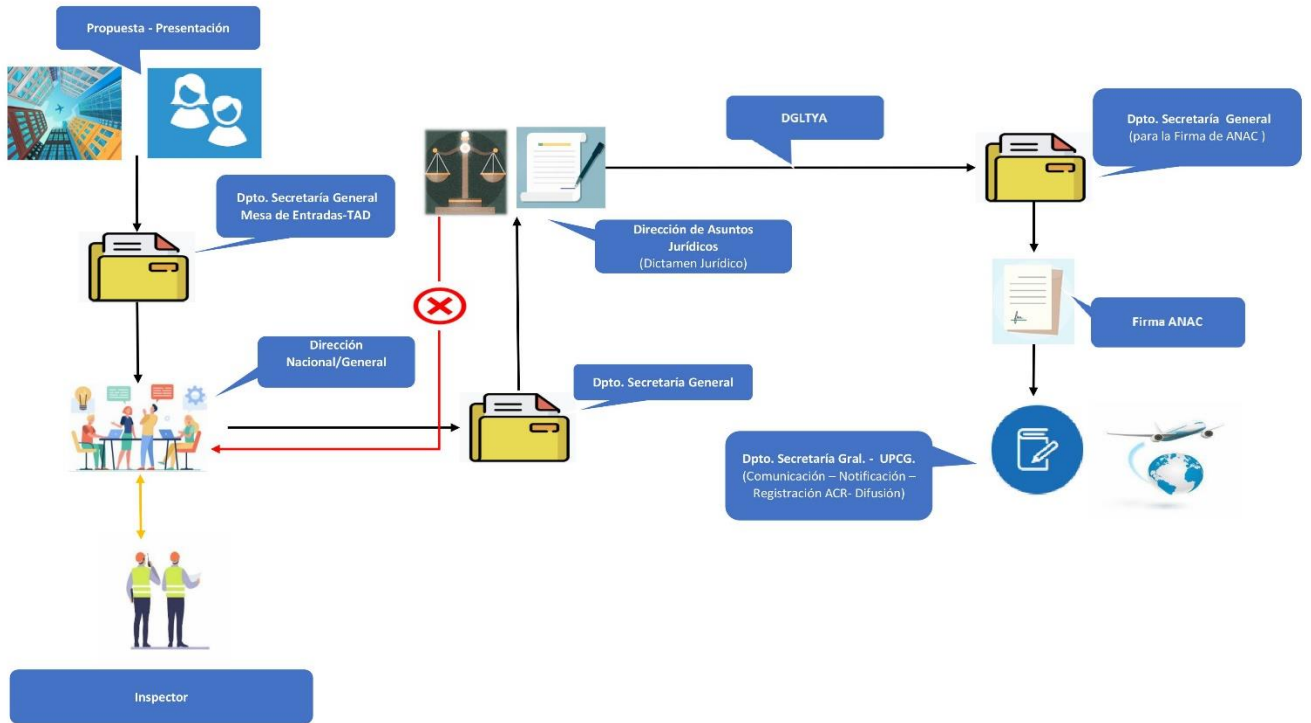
Propuesta - Presentación

Dpto. Secretaría General
Mesa de Entradas-TAD

Dirección Nacional/General

Inspector

Dpto. Secretaria General

Dirección de Asuntos Jurídicos
(Dictamen Jurídico)

DGLTYA

Dpto. Secretaría General
(para la Firma de ANAC )

Firma ANAC

Dpto. Secretaría Gral. - UPCG.
(Comunicación – Notificación – Registración ACR- Difusión)